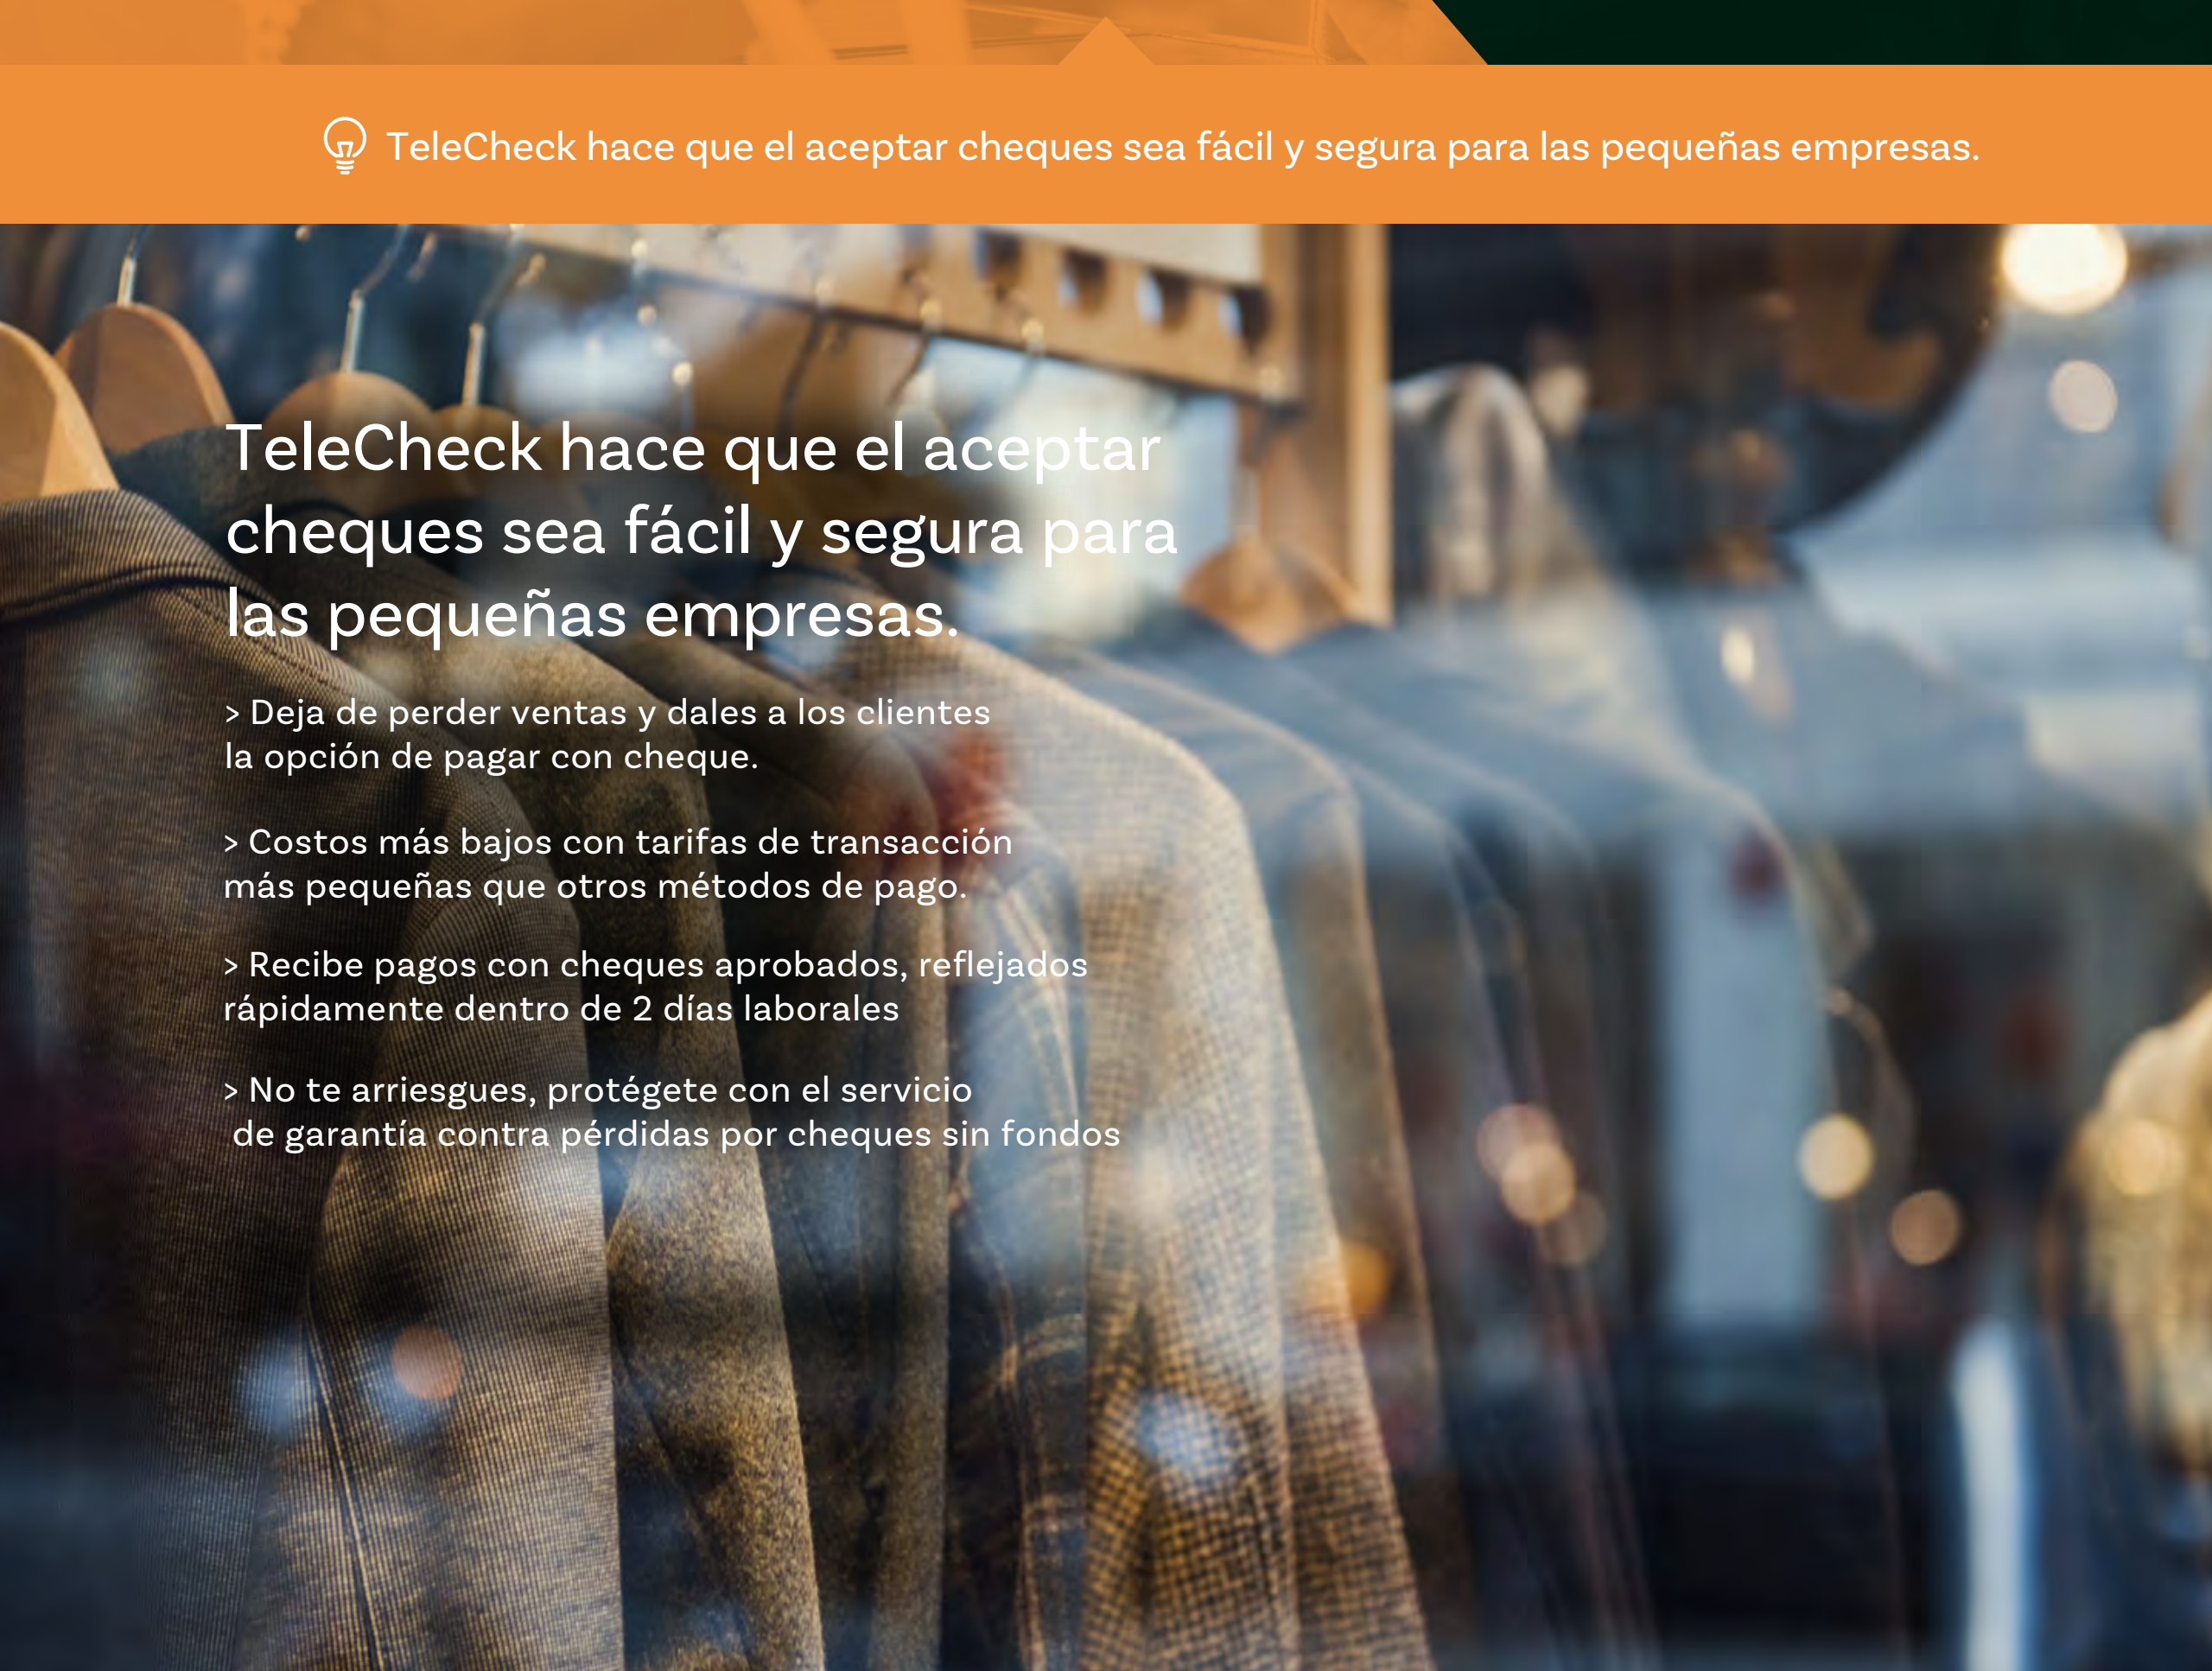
TeleCheck hace que el aceptar cheques sea fácil y segura para las pequeñas empresas.

TeleCheck hace que el aceptar cheques sea fácil y segura para las pequeñas empresas.

> Deja de perder ventas y dales a los clientes la opción de pagar con cheque.

> Costos más bajos con tarifas de transacción más pequeñas que otros métodos de pago.

> Recibe pagos con cheques aprobados, reflejados rápidamente dentro de 2 días laborales

> No te arriesgues, protégete con el servicio de garantía contra pérdidas por cheques sin fondos